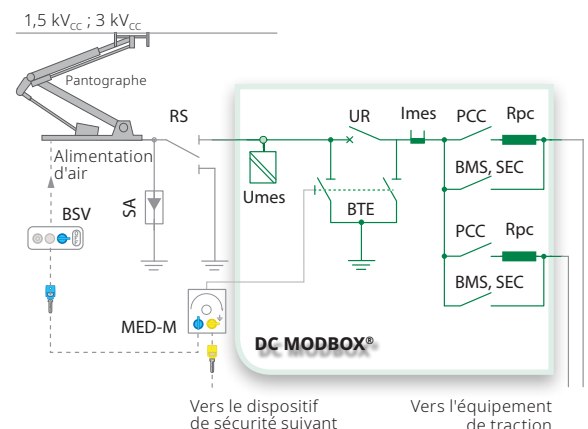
1,5 kV$_{CC}$ ; 3 kV$_{CC}$

Pantographe

RS

Alimentation d'air

SA

BSV

UR

Imes

PCC

Rpc

BMS, SEC

Umes

BTE

PCC

Rpc

BMS, SEC

MED-M

DC MODBOX®

Vers le dispositif de sécurité suivant

Vers l'équipement de traction